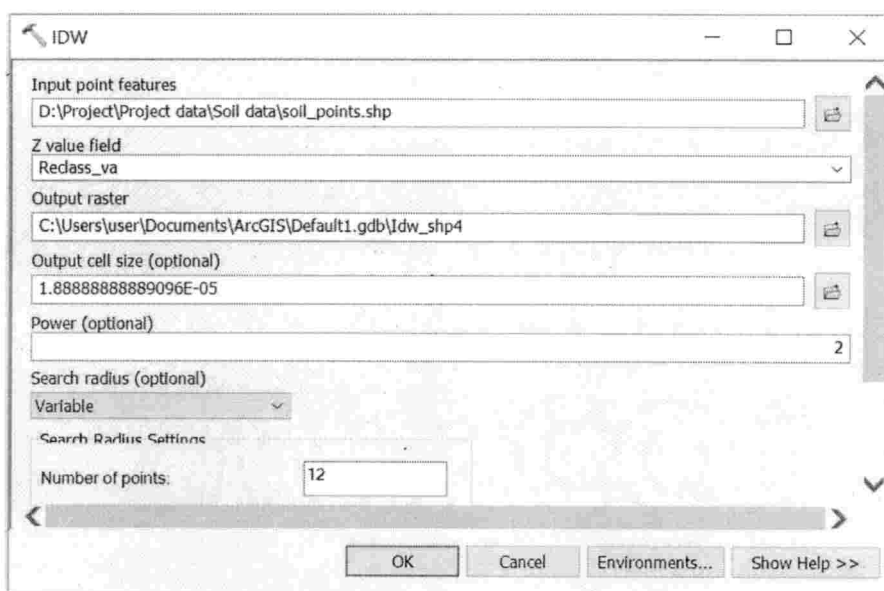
IDW

Input point features
D:\Project\Project data\Soil data\soil_points.shp

Z value field
Reclass_va

Output raster
C:\Users\user\Documents\ArcGIS\Default1.gdb\Idw_shp4

Output cell size (optional)
1.88888888889096E-05

Power (optional)
2

Search radius (optional)
Variable

Search Radius Settings

Number of points: 12

OK Cancel Environments... Show Help >>